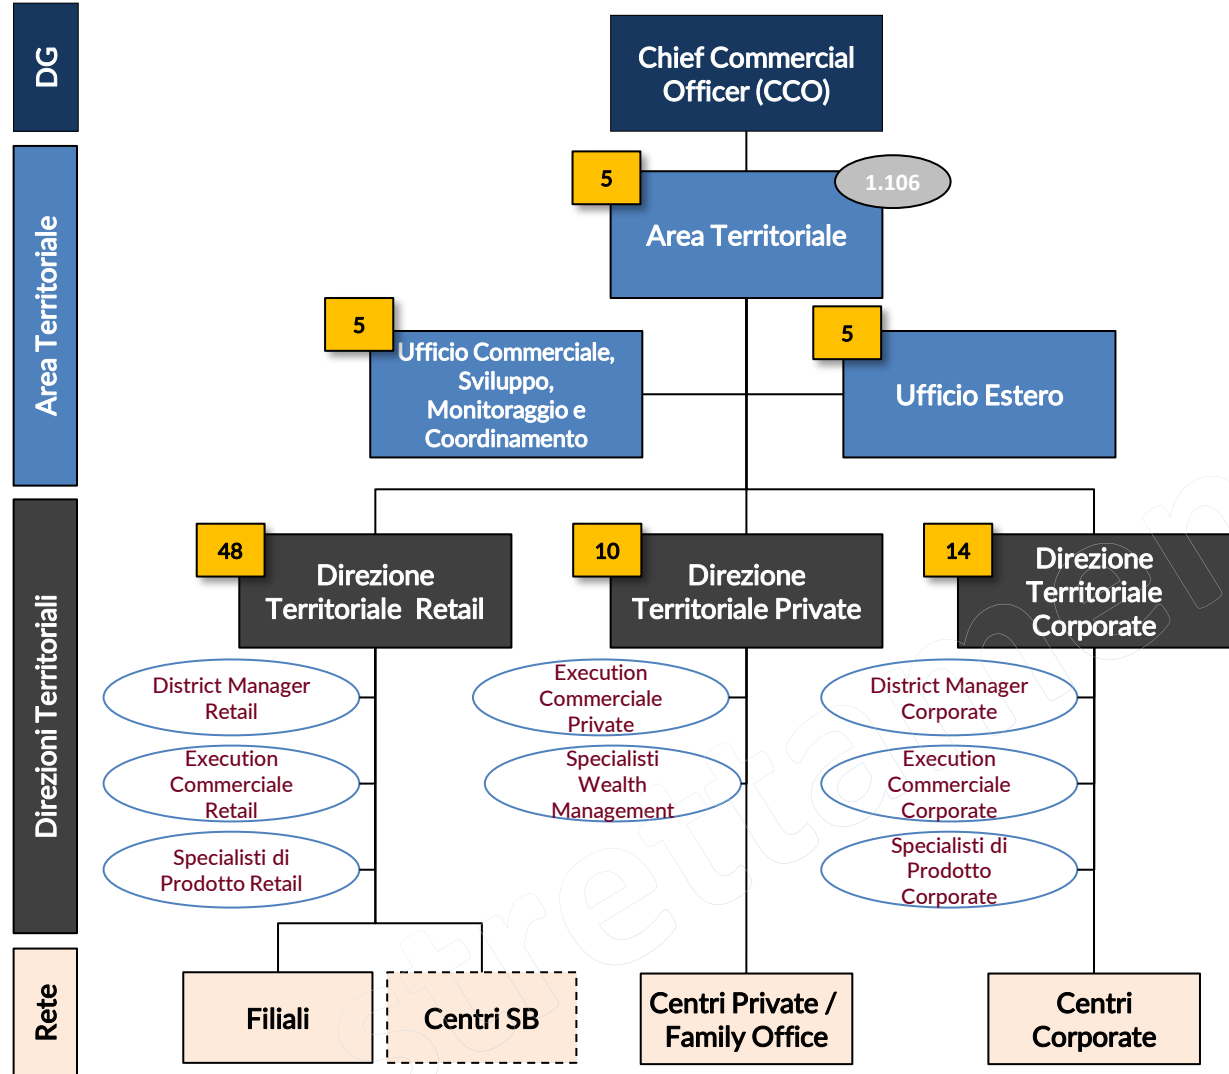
DG

Area Territoriale

Direzioni Territoriali

Rete

Chief Commercial Officer (CCO)

5

1.106

Area Territoriale

5

Ufficio Commerciale, Sviluppo, Monitoraggio e Coordinamento

5

Ufficio Estero

48

Direzione Territoriale Retail

10

Direzione Territoriale Private

14

Direzione Territoriale Corporate

District Manager Retail

Execution Commerciale Retail

Specialisti di Prodotto Retail

Execution Commerciale Private

Specialisti Wealth Management

District Manager Corporate

Execution Commerciale Corporate

Specialisti di Prodotto Corporate

Filiali

Centri SB

Centri Private / Family Office

Centri Corporate